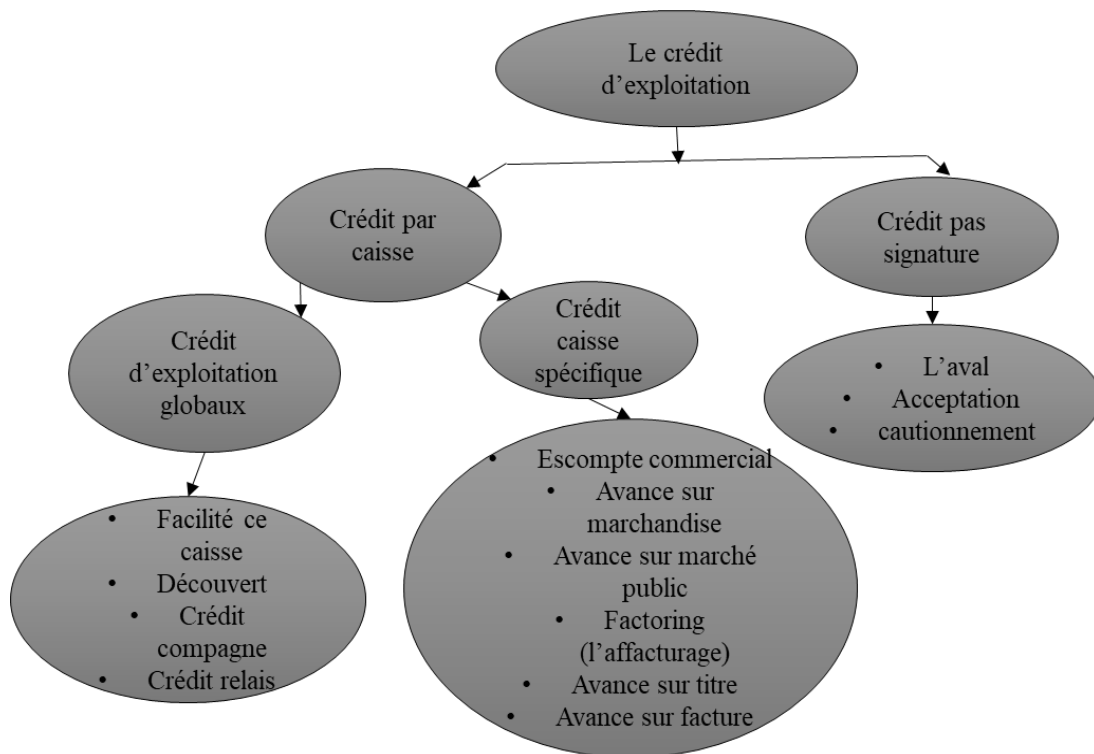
Le crédit d'exploitation

Crédit par caisse

Crédit pas signature

Crédit d'exploitation globaux

Crédit caisse spécifique

- L'aval
- Acceptation
- cautionnement

- Facilité ce caisse
- Découvert
- Crédit compagne
- Crédit relais

- Escompte commercial
- Avance sur marchandise
- Avance sur marché public
- Factoring (l'affacturage)
- Avance sur titre
- Avance sur facture